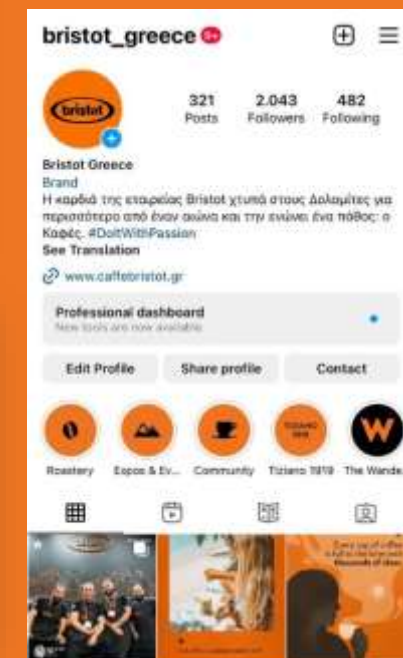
bristot_greece 9+

bristot

321 Posts
2.043 Followers
482 Following

Bristot Greece
Brand
Η καρδιά της εταιρείας Bristot χτυπά στους Δολομίτες για περισσότερο από έναν αιώνα και την ενώνει ένα πάθος: ο Καφές. #DoItWithPassion
See Translation
www.caffebristot.gr

Professional dashboard
New tools are now available

Edit Profile
Share profile
Contact

Roastery
Expos & Ev...
Community
Tiziano 1919
The Wande

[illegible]